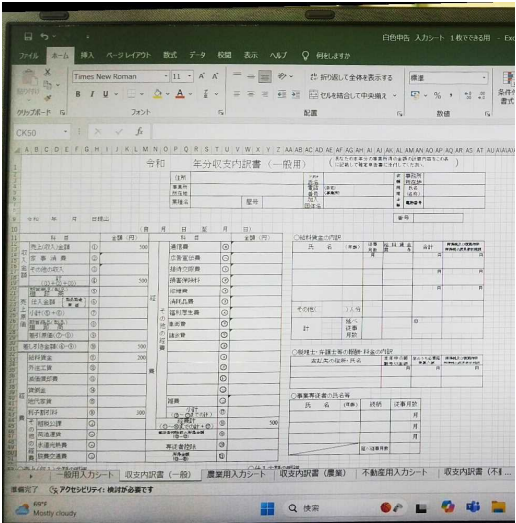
ファイル ホーム 挿入 ページレイアウト 数式 データ 校閲 表示 ヘルプ 何をしますか

白色申告 入力シート 1枚でできる用 - Exc

クリップボード

Times New Roman 11 A A

B I U

フォント

折り返して全体を表示する

セルを結合して中央揃え

配置

標準

% ,

数値

条件付き書式

CK50 fx

令和 年分収支内訳書（一般用）

住所

事業所所在地

業種名

屋号

令和 年 月 日提出

科目 金額（円）

売上（収入）金額

家事消費

その他の収入

計

仕入金額

小計

差引原価

差引金額

給料賃金

外注工賃

減価償却費

貸倒金

地代家賃

利子割引料

租税公課

荷造運賃

水道光熱費

旅費交通費

通信費

広告宣伝費

接待交際費

損害保険料

修繕費

消耗品費

福利厚生費

雑費

雑費

専従者控除

○給料賃金の内訳

氏名 年齢 従事月数 支給額 計

その他（ 人分）

計

○税理士・弁護士等の報酬・料金の内訳

○事業専従者の氏名等

氏名 年齢 続柄 従事月数

月

月

月

延べ従事月数

電話番号

一般用入力シート 収支内訳書（一般） 農業用入力シート 収支内訳書（農業） 不動産用入力シート 収支内訳書（不

準備完了 アクセシビリティ: 検討が必要です

Mostly cloudy

検索